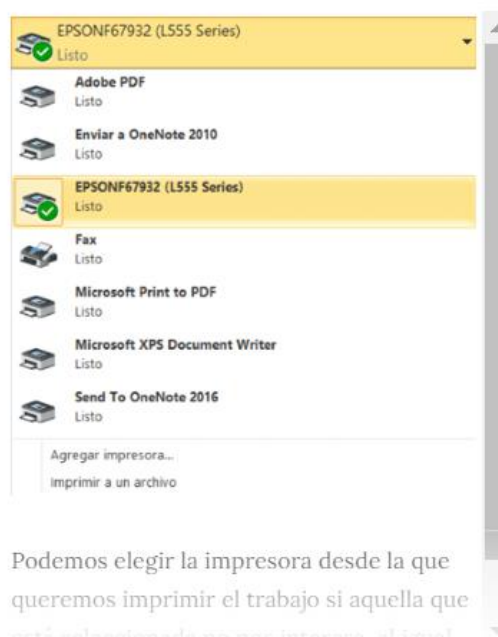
EPSONF67932 (L555 Series)
Listo

Adobe PDF
Listo

Enviar a OneNote 2010
Listo

EPSONF67932 (L555 Series)
Listo

Fax
Listo

Microsoft Print to PDF
Listo

Microsoft XPS Document Writer
Listo

Send To OneNote 2016
Listo

Agregar impresora...
Imprimir a un archivo

Podemos elegir la impresora desde la que queremos imprimir el trabajo si aquella que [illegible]